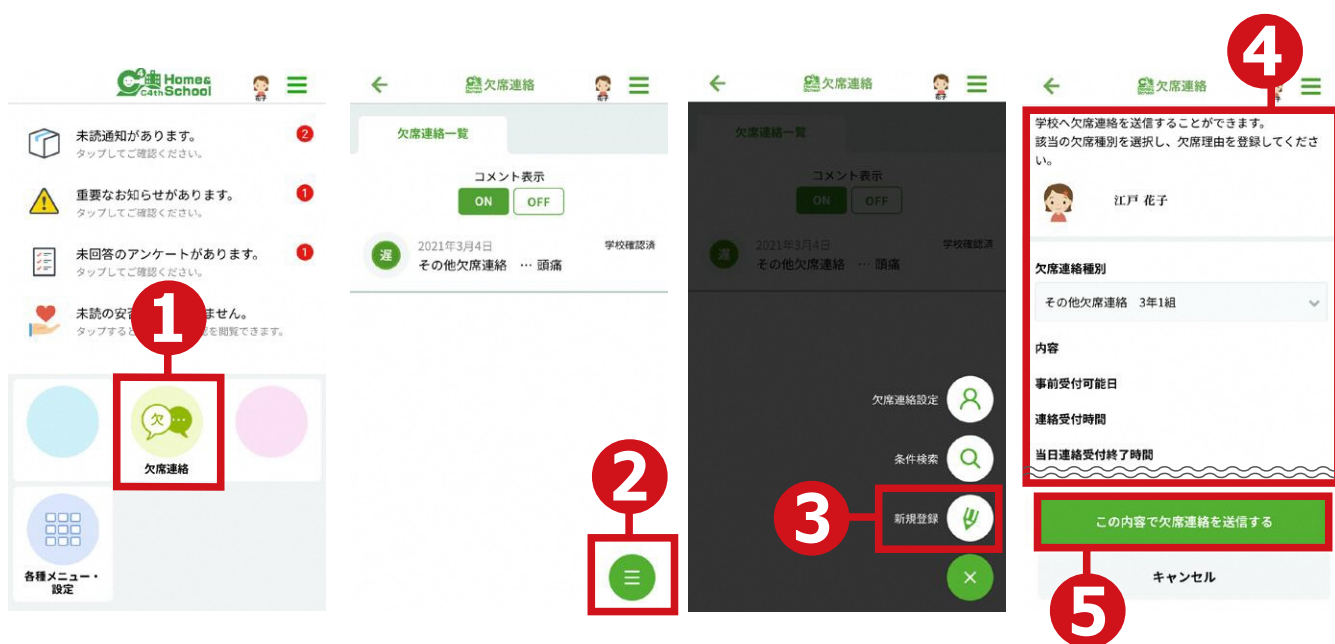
C4th Home & School

未読通知があります。
タップしてご確認ください。
2

重要なお知らせがあります。
タップしてご確認ください。
1

未回答のアンケートがあります。
タップしてご確認ください。
1

未読の安否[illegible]ません。
タップすると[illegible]を閲覧できます。

1

欠
欠席連絡

各種メニュー・設定

欠席連絡

欠席連絡一覧

コメント表示
ON OFF

遅
2021年3月4日
その他欠席連絡 … 頭痛
学校確認済

2

欠席連絡

欠席連絡一覧

コメント表示
ON OFF

遅
2021年3月4日
その他欠席連絡 … 頭痛
学校確認済

欠席連絡設定
条件検索
3
新規登録

4
欠席連絡

学校へ欠席連絡を送信することができます。
該当の欠席種別を選択し、欠席理由を登録してください。

江戸 花子

欠席連絡種別
その他欠席連絡 3年1組

内容
事前受付可能日
連絡受付時間
当日連絡受付終了時間

この内容で欠席連絡を送信する
キャンセル
5